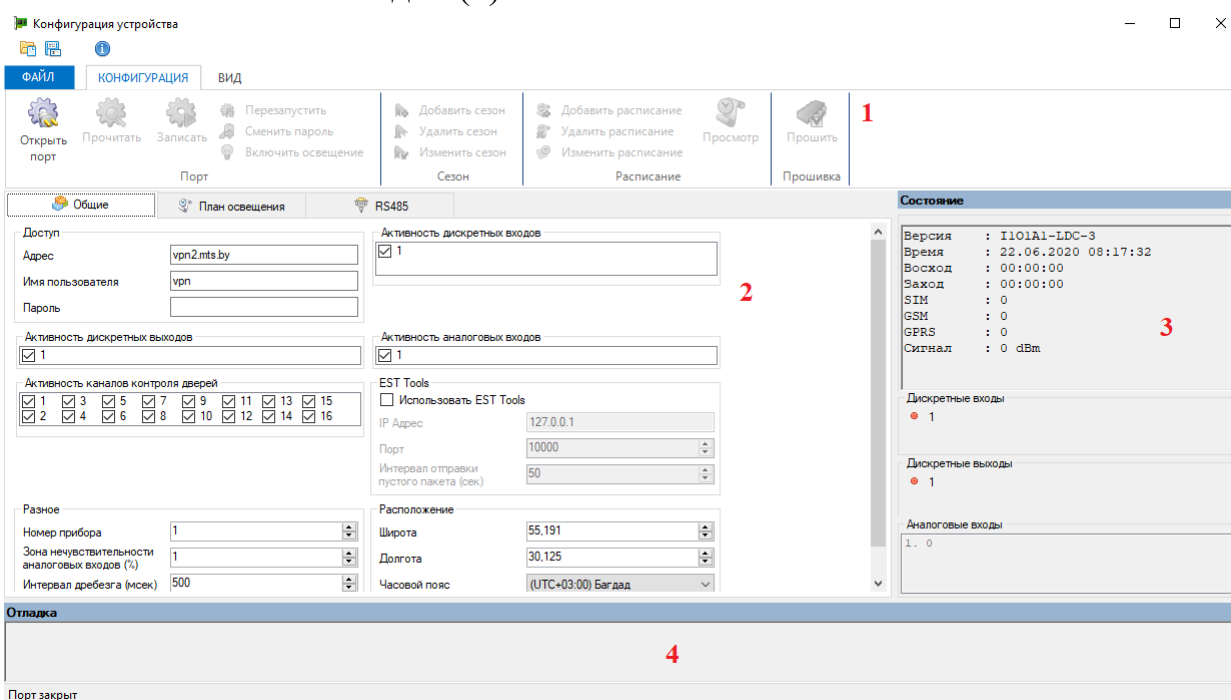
Конфигурация устройства

ФАЙЛ КОНФИГУРАЦИЯ ВИД

Открыть порт Прочитать Записать Перезапустить Сменить пароль Включить освещение
Порт

Добавить сезон Удалить сезон Изменить сезон
Сезон

Добавить расписание Удалить расписание Изменить расписание Просмотр
Расписание

Прошить
Прошивка

1

Общие План освещения RS485

Доступ
Адрес vpn2.mts.by
Имя пользователя vpn
Пароль

Активность дискретных входов
☑ 1

2

Активность дискретных выходов
☑ 1

Активность аналоговых входов
☑ 1

Активность каналов контроля дверей
☑ 1 ☑ 3 ☑ 5 ☑ 7 ☑ 9 ☑ 11 ☑ 13 ☑ 15
☑ 2 ☑ 4 ☑ 6 ☑ 8 ☑ 10 ☑ 12 ☑ 14 ☑ 16

EST Tools
☐ Использовать EST Tools
IP Адрес 127.0.0.1
Порт 10000
Интервал отправки пустого пакета (сек) 50

Разное
Номер прибора 1
Зона нечувствительности аналоговых входов (%) 1
Интервал дребезга (мсек) 500

Расположение
Широта 55,191
Долгота 30,125
Часовой пояс (UTC+03:00) Багдад

Состояние
Версия : I101A1-LDC-3
Время : 22.06.2020 08:17:32
Восход : 00:00:00
Заход : 00:00:00
SIM : 0
GSM : 0
GPRS : 0
Сигнал : 0 dBm

3

Дискретные входы
1

Дискретные выходы
1

Аналоговые входы
1. 0

Отладка

4

Порт закрыт